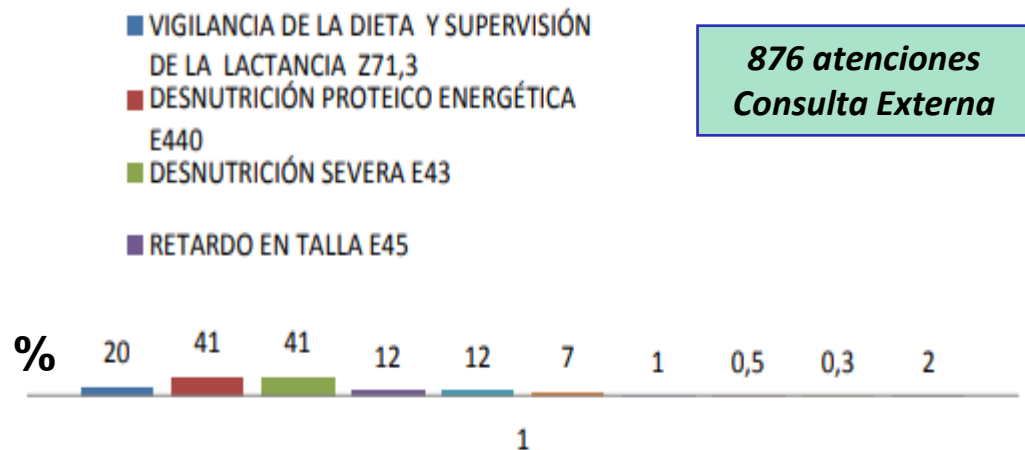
VIGILANCIA DE LA DIETA Y SUPERVISIÓN DE LA LACTANCIA Z71,3
DESNUTRICIÓN PROTEICO ENERGÉTICA E440
DESNUTRICIÓN SEVERA E43
RETARDO EN TALLA E45

876 atenciones
Consulta Externa

%
20 41 41 12 12 7 1 0,5 0,3 2

1